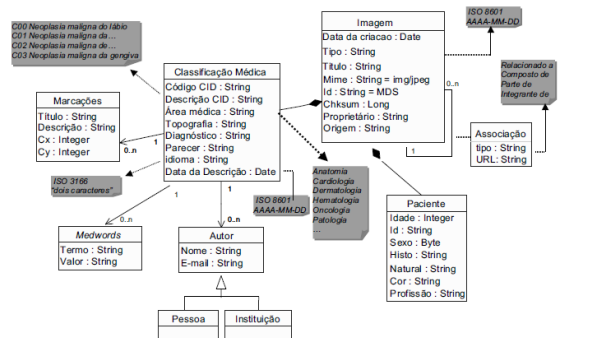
C00 Neoplasia maligna do lábio
C01 Neoplasia maligna da ...
C02 Neoplasia maligna da ...
C03 Neoplasia maligna da gengiva

ISO 8601
AAAA-MM-DD

Imagem
Data da criacao : Date
Tipo : String
Titulo : String
Mime : String = img/jpeg
Id : String = MD5
Chksum : Long
Proprietário : String
Origem : String

Relacionado a
Composto de
Parte de
Integrante de

Marcações
Título : String
Descrição : String
Cx : Integer
Cy : Integer

Classificação Médica
Código CID : String
Descrição CID : String
Área médica : String
Topografia : String
Diagnóstico : String
Parecer : String
idioma : String
Data da Descrição : Date

0..n

1

0..n

1

Associação
tipo : String
URL: String

ISO 3166
"dois caracteres"

Anatomia
Cardiologia
Dermatologia
Hematologia
Oncologia
Patologia
...

ISO 8601
AAAA-MM-DD

1

1

0..n

Medwords
Termo : String
Valor : String

Autor
Nome : String
E-mail : String

Paciente
Idade : Integer
Id : String
Sexo : Byte
Histo : String
Natural : String
Cor : String
Profissão : String

Pessoa

Instituição